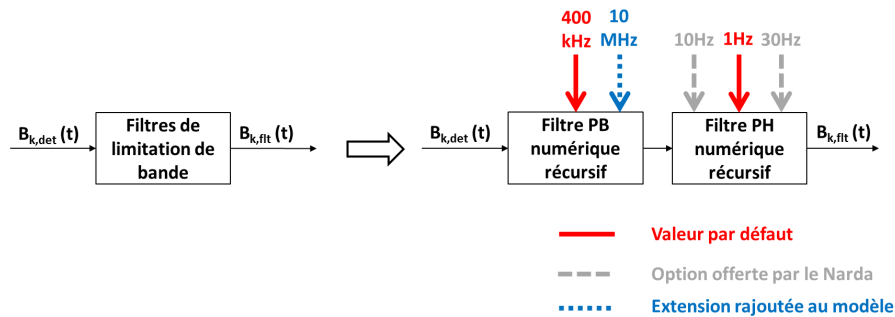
400 kHz

10 MHz

10Hz

1Hz

30Hz

$B_{k,det}$ (t)

Filtres de limitation de bande

$B_{k,flt}$ (t)

$B_{k,det}$ (t)

Filtre PB numérique récursif

Filtre PH numérique récursif

$B_{k,flt}$ (t)

Valeur par défaut

Option offerte par le Narda

Extension rajoutée au modèle